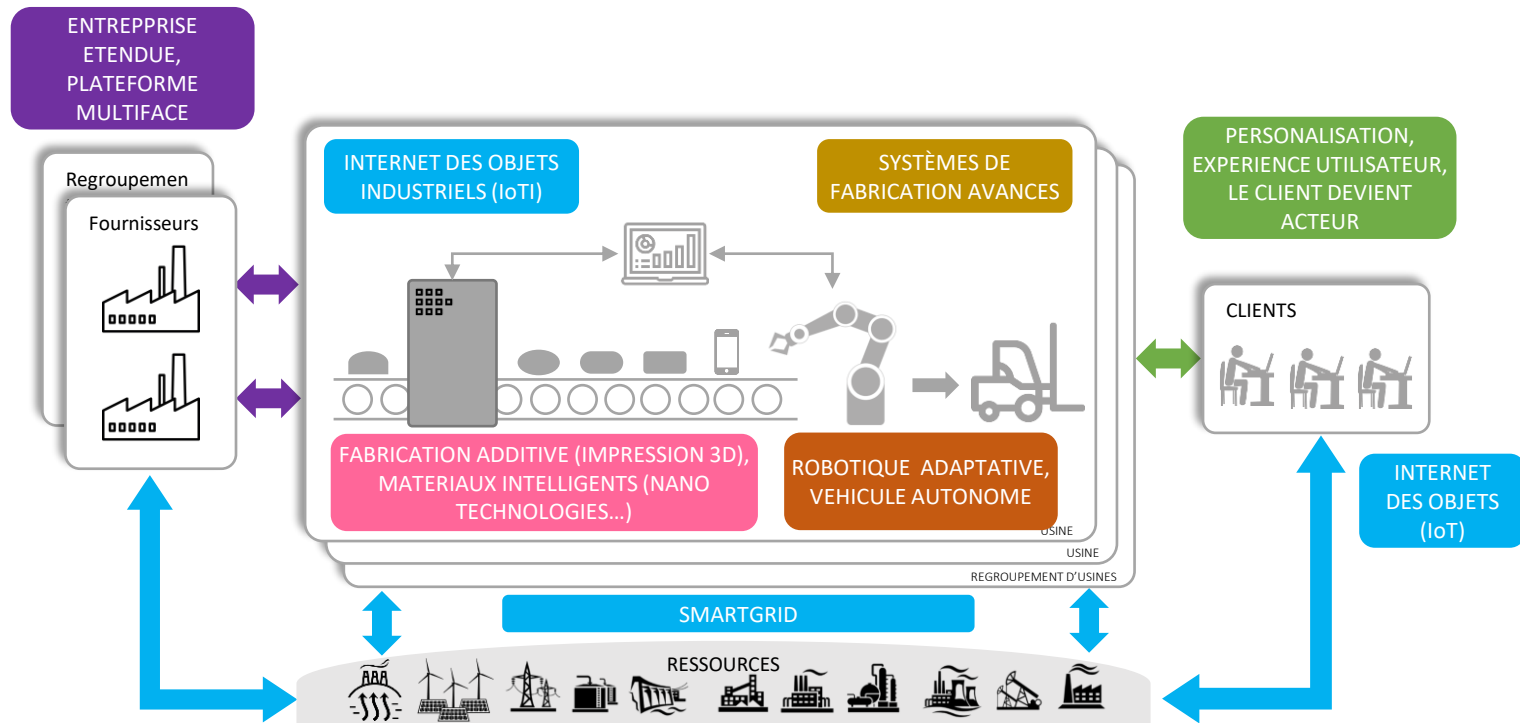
ENTREPPRISE ETENDUE, PLATEFORME MULTIFACE

Regroupemen

Fournisseurs

INTERNET DES OBJETS INDUSTRIELS (IoTI)

SYSTÈMES DE FABRICATION AVANCES

FABRICATION ADDITIVE (IMPRESSION 3D), MATERIAUX INTELLIGENTS (NANO TECHNOLOGIES…)

ROBOTIQUE ADAPTATIVE, VEHICULE AUTONOME

USINE

USINE

REGROUPEMENT D'USINES

PERSONALISATION, EXPERIENCE UTILISATEUR, LE CLIENT DEVIENT ACTEUR

CLIENTS

INTERNET DES OBJETS (IoT)

SMARTGRID

RESSOURCES